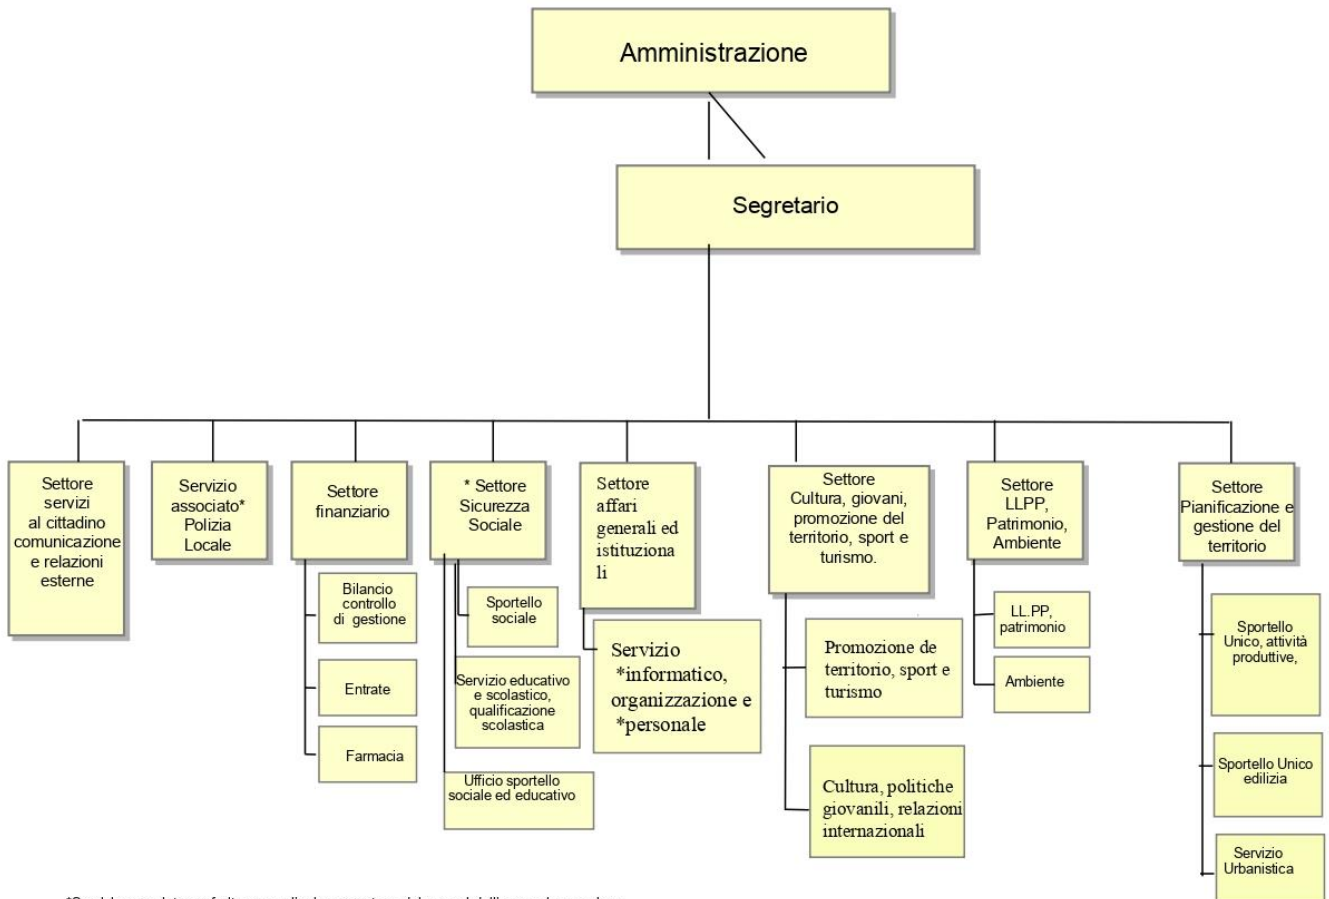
Amministrazione

Segretario

Settore servizi al cittadino comunicazione e relazioni esterne

Servizio associato* Polizia Locale

Settore finanziario

Bilancio controllo di gestione

Entrate

Farmacia

* Settore Sicurezza Sociale

Sportello sociale

Servizio educativo e scolastico, qualificazione scolastica

Ufficio sportello sociale ed educativo

Settore affari generali ed istituzionali

Servizio *informatico, organizzazione e *personale

Settore Cultura, giovani, promozione del territorio, sport e turismo.

Promozione de territorio, sport e turismo

Cultura, politiche giovanili, relazioni internazionali

Settore LLPP, Patrimonio, Ambiente

LL.PP, patrimonio

Ambiente

Settore Pianificazione e gestione del territorio

Sportello Unico, attività produttive,

Sportello Unico edilizia

Servizio Urbanistica

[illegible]